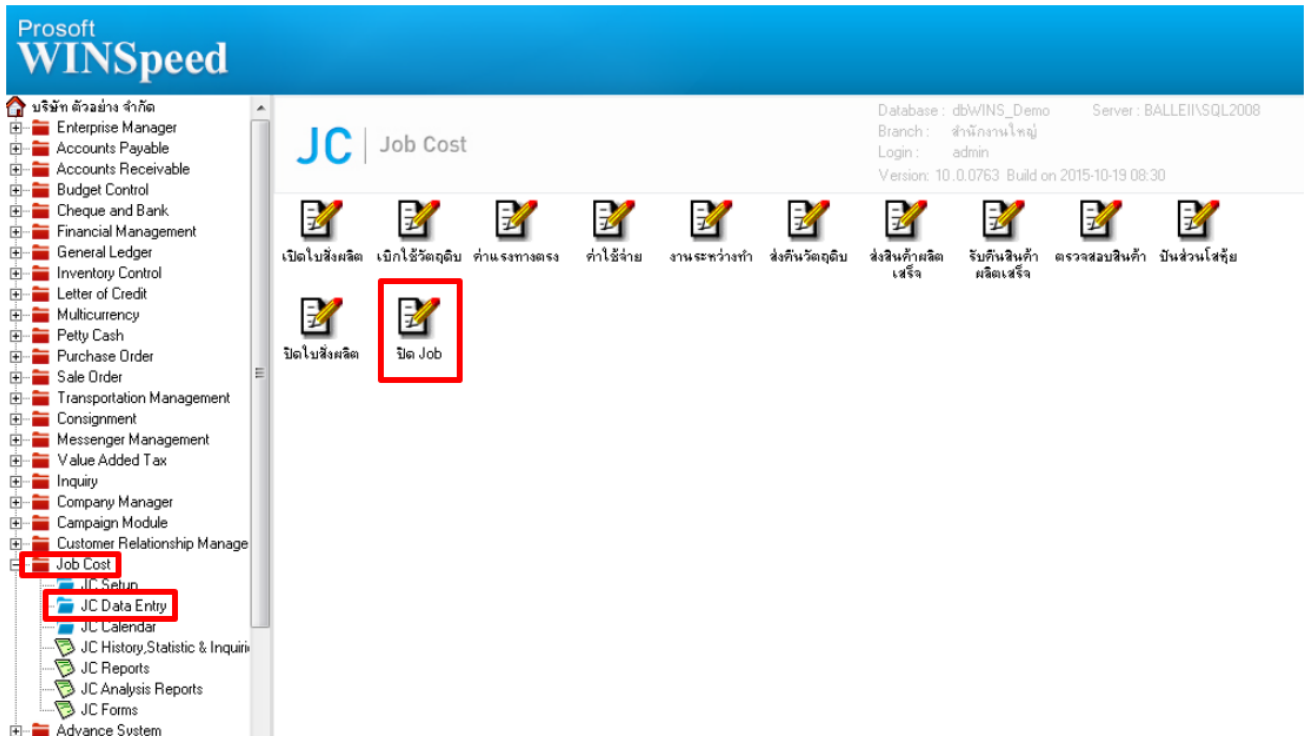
Prosoft
WINSpeed

บริษัท ตัวอย่าง จำกัด
Enterprise Manager
Accounts Payable
Accounts Receivable
Budget Control
Cheque and Bank
Financial Management
General Ledger
Inventory Control
Letter of Credit
Multicurrency
Petty Cash
Purchase Order
Sale Order
Transportation Management
Consignment
Messenger Management
Value Added Tax
Inquiry
Company Manager
Campaign Module
Customer Relationship Manage
Job Cost
JC Setup
JC Data Entry
JC Calendar
JC History,Statistic & Inquiri
JC Reports
JC Analysis Reports
JC Forms
Advance System

JC | Job Cost

Database : dbWINS_Demo Server : BALLEII\SQL2008
Branch : สำนักงานใหญ่
Login : admin
Version: 10.0.0763 Build on 2015-10-19 08:30

เปิดใบสั่งผลิต
เบิกใช้วัตถุดิบ
ค่าแรงทางตรง
ค่าใช้จ่าย
งานระหว่างทำ
ส่งคืนวัตถุดิบ
ส่งสินค้าผลิตเสร็จ
รับคืนสินค้าผลิตเสร็จ
ตรวจสอบสินค้า
ปันส่วนโสหุ้ย
ปิดใบสั่งผลิต
ปิด Job